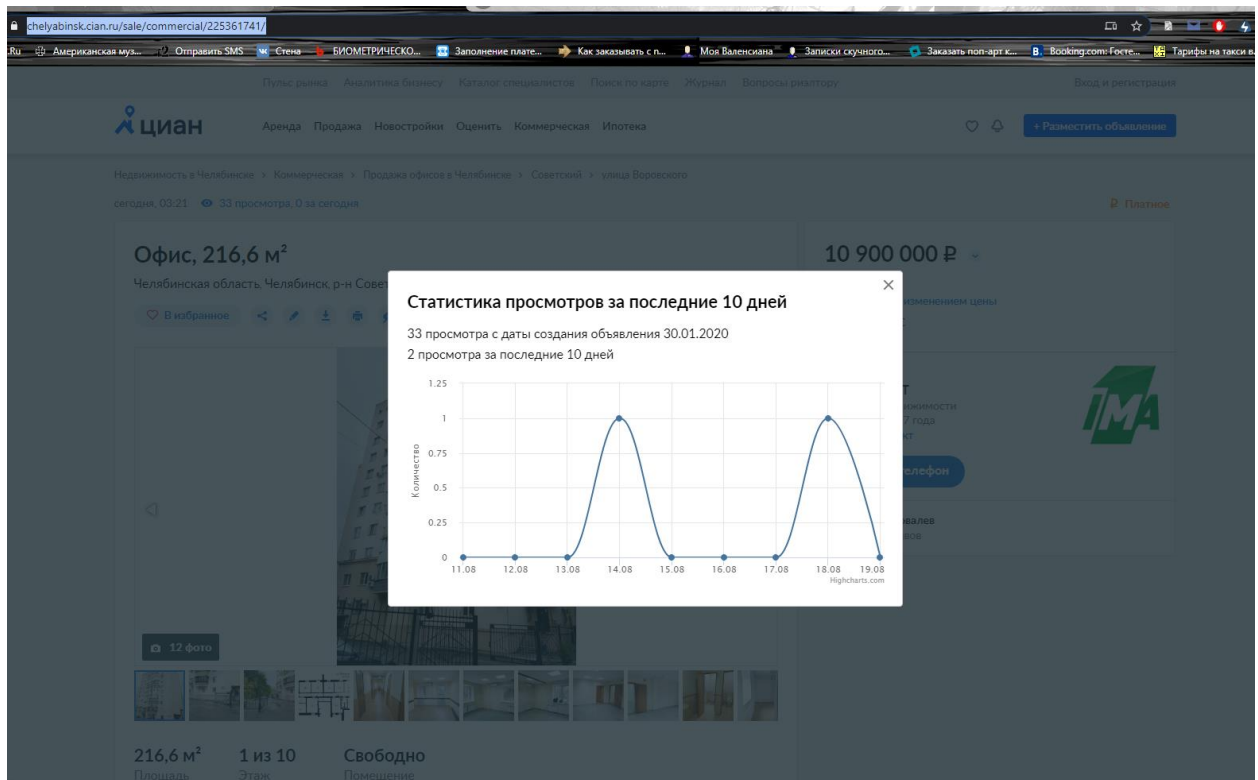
chelyabinsk.cian.ru/sale/commercial/225361741/

.Ru Американская муз... Отправить SMS Стена БИОМЕТРИЧЕСКО... Заполнение плате... Как заказывать с п... Моя Валенсиана Записки скучного... Заказать поп-арт к... Booking.com: Госте... Тарифы на такси в...

Пульс рынка Аналитика бизнесу Каталог специалистов Поиск по карте Журнал Вопросы риэлтору Вход и регистрация

циан Аренда Продажа Новостройки Оценить Коммерческая Ипотека + Разместить объявление

Недвижимость в Челябинске › Коммерческая › Продажа офисов в Челябинске › Советский › улица Воровского

сегодня, 03:21 33 просмотра, 0 за сегодня

₽ Платное

Офис, 216,6 м²

Челябинская область, Челябинск, р-н Совет

В избранное

10 900 000 ₽

изменением цены

жимости
7 года

елефон

валев
вов

12 фото

216,6 м² Площадь
1 из 10 Этаж
Свободно Помещение

Статистика просмотров за последние 10 дней

33 просмотра с даты создания объявления 30.01.2020

2 просмотра за последние 10 дней

1.25
1
0.75
0.5
0.25
0

Количество

11.08 12.08 13.08 14.08 15.08 16.08 17.08 18.08 19.08

Highcharts.com